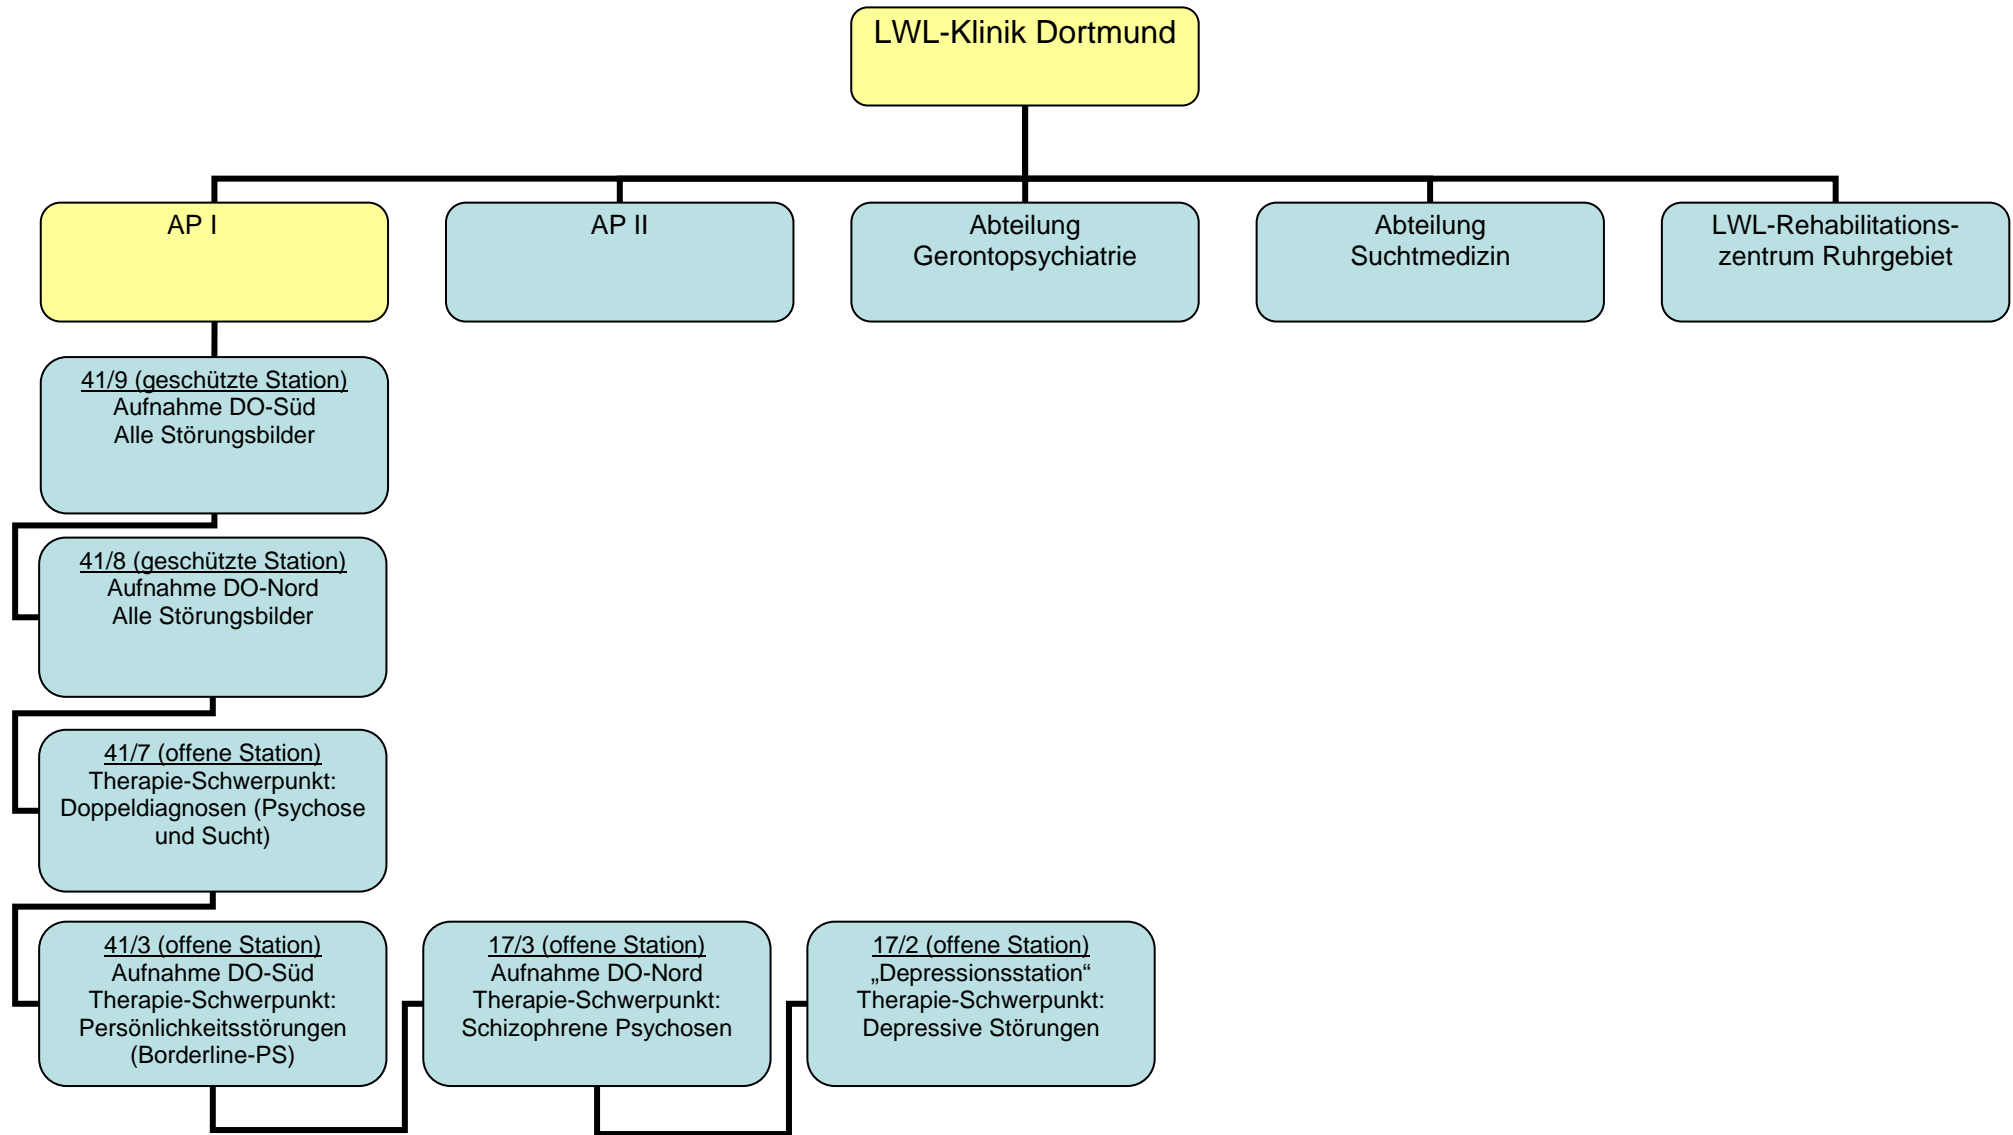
LWL-Klinik Dortmund

AP I

AP II

Abteilung Gerontopsychiatrie

Abteilung Suchtmedizin

LWL-Rehabilitationszentrum Ruhrgebiet

41/9 (geschützte Station)
Aufnahme DO-Süd
Alle Störungsbilder

41/8 (geschützte Station)
Aufnahme DO-Nord
Alle Störungsbilder

41/7 (offene Station)
Therapie-Schwerpunkt:
Doppeldiagnosen (Psychose und Sucht)

41/3 (offene Station)
Aufnahme DO-Süd
Therapie-Schwerpunkt:
Persönlichkeitsstörungen (Borderline-PS)

17/3 (offene Station)
Aufnahme DO-Nord
Therapie-Schwerpunkt:
Schizophrene Psychosen

17/2 (offene Station)
„Depressionsstation“
Therapie-Schwerpunkt:
Depressive Störungen